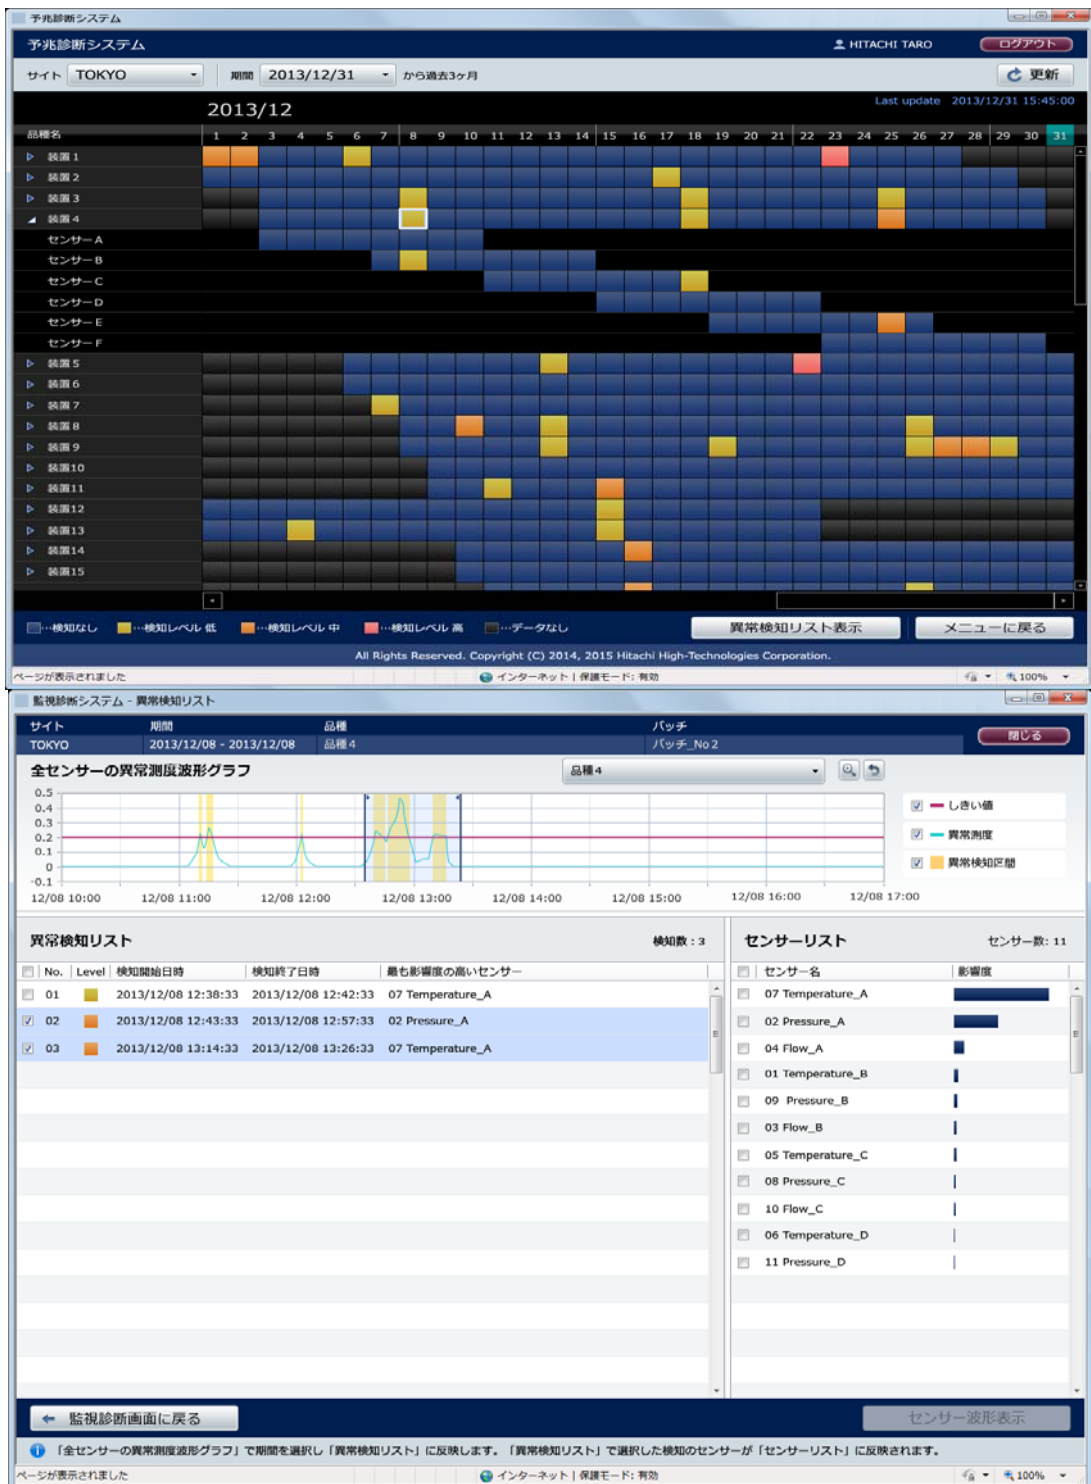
予兆診断システム

予兆診断システム

HITACHI TARO

ログアウト

サイト TOKYO

期間 2013/12/31 から過去3ヶ月

更新

2013/12

Last update 2013/12/31 15:45:00

| 品種名 | 1 | 2 | 3 | 4 | 5 | 6 | 7 | 8 | 9 | 10 | 11 | 12 | 13 | 14 | 15 | 16 | 17 | 18 | 19 | 20 | 21 | 22 | 23 | 24 | 25 | 26 | 27 | 28 | 29 | 30 | 31 |
|---|---|---|---|---|---|---|---|---|---|---|---|---|---|---|---|---|---|---|---|---|---|---|---|---|---|---|---|---|---|---|---|

装置1
装置2
装置3
装置4
センサーA
センサーB
センサーC
センサーD
センサーE
センサーF
装置5
装置6
装置7
装置8
装置9
装置10
装置11
装置12
装置13
装置14
装置15

…検知なし …検知レベル 低 …検知レベル 中 …検知レベル 高 …データなし

異常検知リスト表示

メニューに戻る

All Rights Reserved. Copyright (C) 2014, 2015 Hitachi High-Technologies Corporation.

ページが表示されました

インターネット | 保護モード: 有効

100%

監視診断システム - 異常検知リスト

| サイト | 期間 | 品種 | バッチ |
|---|---|---|---|
| TOKYO | 2013/12/08 - 2013/12/08 | 品種4 | バッチ_No2 |

閉じる

全センサーの異常測度波形グラフ

品種4

0.5
0.4
0.3
0.2
0.1
0
-0.1

12/08 10:00 12/08 11:00 12/08 12:00 12/08 13:00 12/08 14:00 12/08 15:00 12/08 16:00 12/08 17:00

しきい値
異常測度
異常検知区間

異常検知リスト

検知数：3

| No. | Level | 検知開始日時 | 検知終了日時 | 最も影響度の高いセンサー |
|---|---|---|---|---|
| 01 | | 2013/12/08 12:38:33 | 2013/12/08 12:42:33 | 07 Temperature_A |
| 02 | | 2013/12/08 12:43:33 | 2013/12/08 12:57:33 | 02 Pressure_A |
| 03 | | 2013/12/08 13:14:33 | 2013/12/08 13:26:33 | 07 Temperature_A |

センサーリスト

センサー数：11

| センサー名 | 影響度 |
|---|---|
| 07 Temperature_A | |
| 02 Pressure_A | |
| 04 Flow_A | |
| 01 Temperature_B | |
| 09 Pressure_B | |
| 03 Flow_B | |
| 05 Temperature_C | |
| 08 Pressure_C | |
| 10 Flow_C | |
| 06 Temperature_D | |
| 11 Pressure_D | |

監視診断画面に戻る

センサー波形表示

「全センサーの異常測度波形グラフ」で期間を選択し「異常検知リスト」に反映します。「異常検知リスト」で選択した検知のセンサーが「センサーリスト」に反映されます。

ページが表示されました

インターネット | 保護モード: 有効

100%